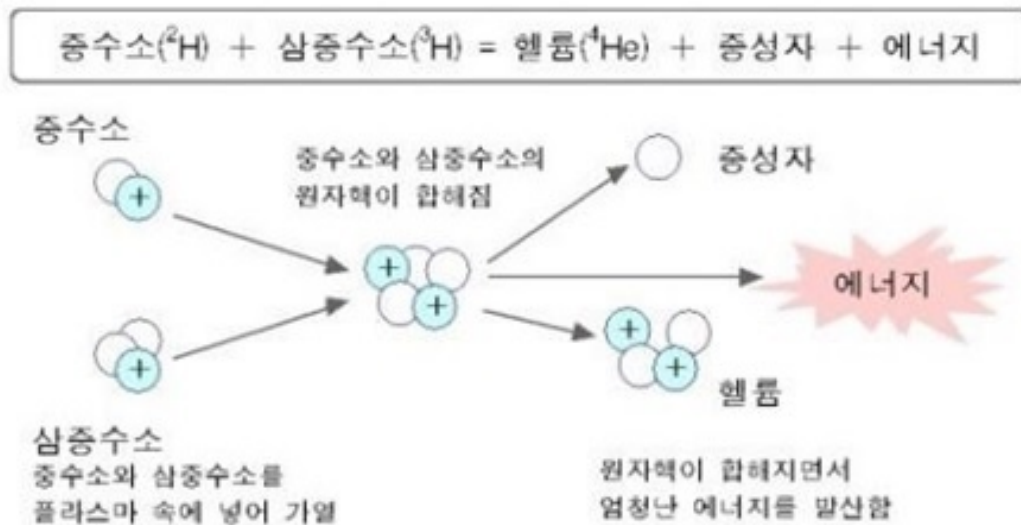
중수소($^2H$) + 삼중수소($^3H$) = 헬륨($^4He$) + 중성자 + 에너지

중수소

중수소와 삼중수소의 원자핵이 합쳐짐

중성자

+

+

+

+

에너지

+

+

헬륨

삼중수소

중수소와 삼중수소를 플라스마 속에 넣어 가열

원자핵이 합쳐지면서 엄청난 에너지를 발산함